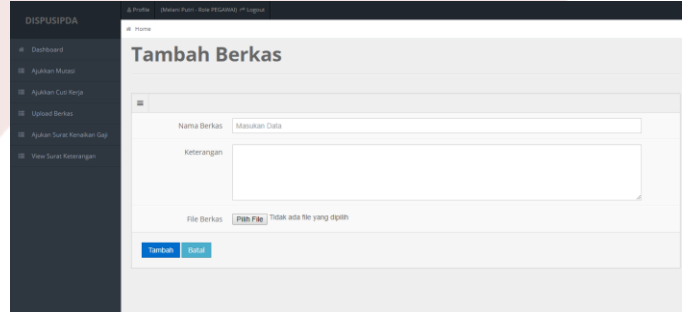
DISPUSIPDA

Profile (Melani Putri - Role PEGAWAI) Logout

Home

Dashboard
Ajukkan Mutasi
Ajukkan Cuti Kerja
Upload Berkas
Ajukan Surat Kenaikan Gaji
View Surat Keterangan

Tambah Berkas

Nama Berkas Masukan Data

Keterangan

File Berkas Pilih File Tidak ada file yang dipilih

Tambah Batal